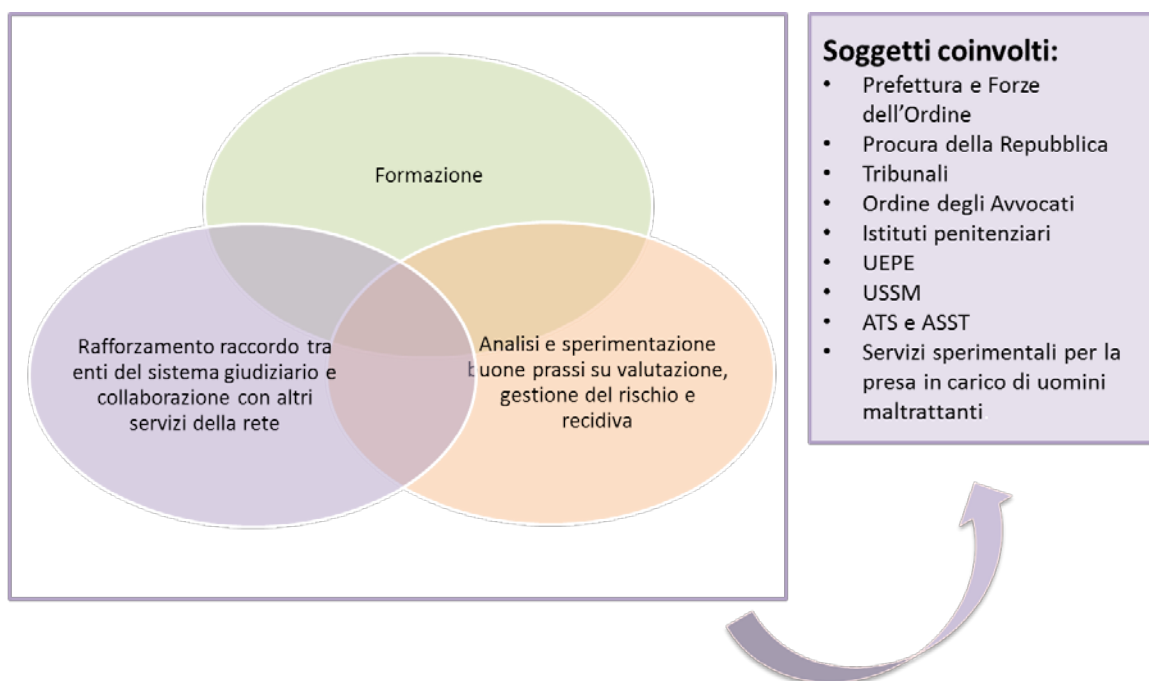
Formazione

Rafforzamento raccordo tra enti del sistema giudiziario e collaborazione con altri servizi della rete

Analisi e sperimentazione buone prassi su valutazione, gestione del rischio e recidiva

Soggetti coinvolti:
- Prefettura e Forze dell'Ordine
- Procura della Repubblica
- Tribunali
- Ordine degli Avvocati
- Istituti penitenziari
- UEPE
- USSM
- ATS e ASST
- Servizi sperimentali per la presa in carico di uomini maltrattanti